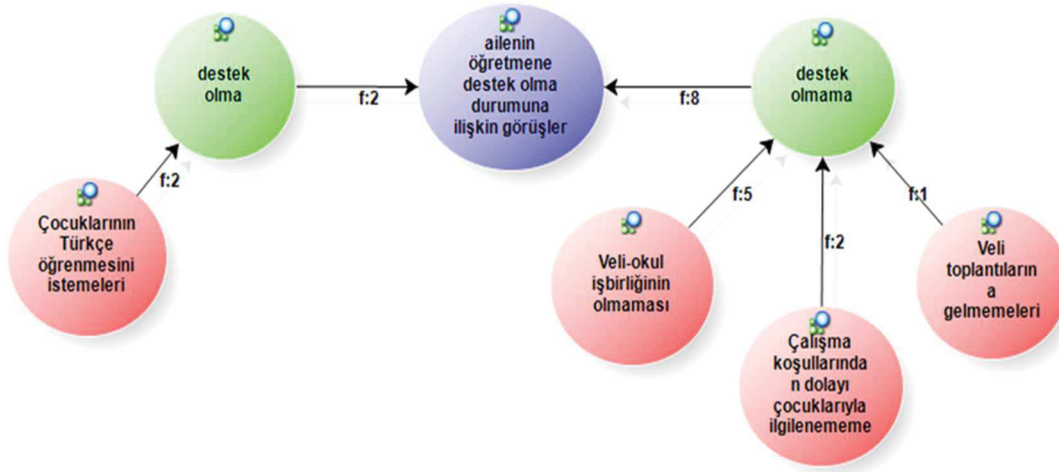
destek olma

f:2

ailenin öğretmene destek olma durumuna ilişkin görüşler

f:8

destek olmama

f:2

Çocuklarının Türkçe öğrenmesini istemeleri

f:5

f:2

f:1

Veli-okul işbirliğinin olmaması

Çalışma koşullarında n dolayı çocuklarıyla ilgilenememe

Veli toplantıların a gelmemeleri